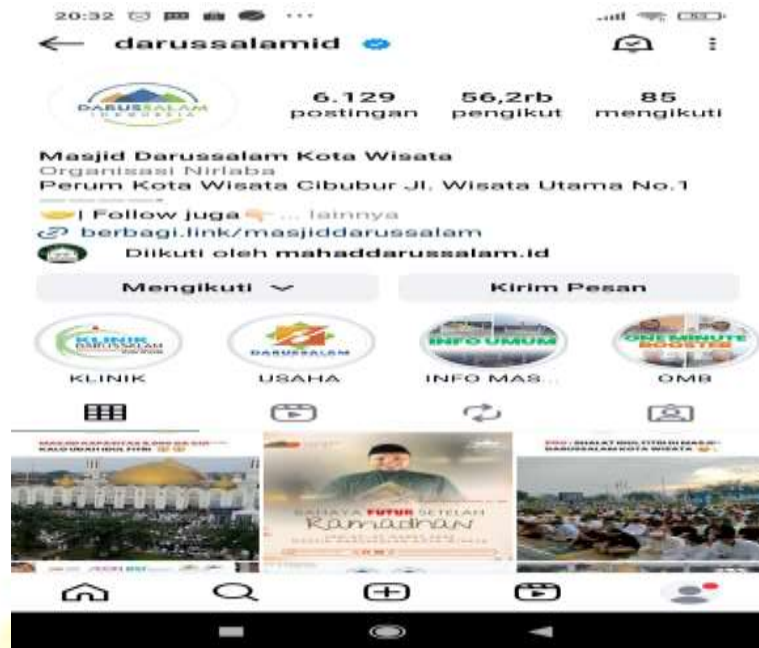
20:32

darussalamid

DARUSSALAM INDONESIA

6.129 postingan

56,2rb pengikut

85 mengikuti

Masjid Darussalam Kota Wisata
Organisasi Nirlaba
Perum Kota Wisata Cibubur Jl. Wisata Utama No.1
| Follow juga ... lainnya
berbagi.link/masjiddarussalam
Diikuti oleh mahaddarussalam.id

Mengikuti

Kirim Pesan

KLINIK DARUSSALAM

DARUSSALAM

INFO UMUM

ONE MINUTE BOOSTER

KLINIK

USAHA

INFO MAS...

OMB

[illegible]

BAHAYA FUTUR SETELAH Ramadhan

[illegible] DARUSSALAM KOTA WISATA